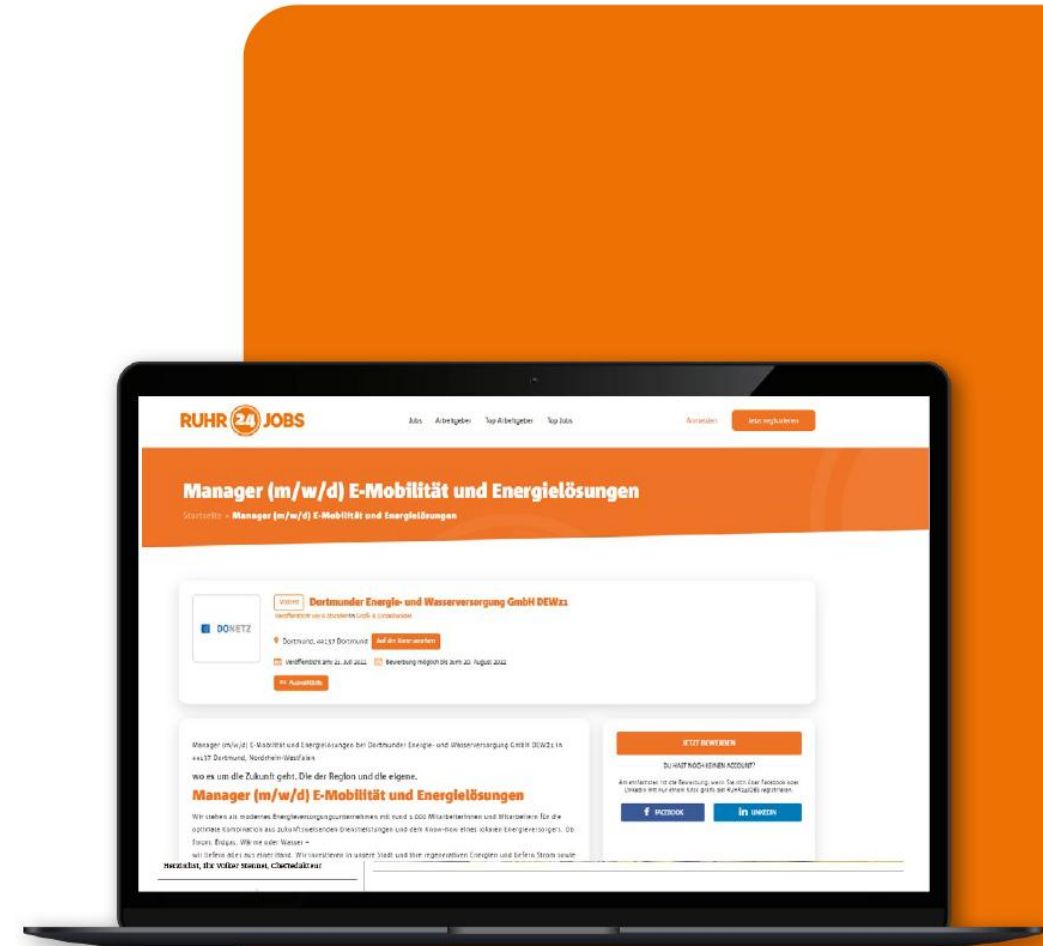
RUHR 24 JOBS

Jobs Arbeitgeber Top Arbeitgeber Top Jobs

Anmelden Jetzt registrieren

Manager (m/w/d) E-Mobilität und Energielösungen

Startseite » Manager (m/w/d) E-Mobilität und Energielösungen

DONETZ

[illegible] Dortmunder Energie- und Wasserversorgung GmbH DEW21

Veröffentlicht von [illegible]

Dortmund, 44137 Dortmund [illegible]

Veröffentlicht am 21. Juli 2022 Bewerbung möglich bis zum 20. August 2022

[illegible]

Manager (m/w/d) E-Mobilität und Energielösungen bei Dortmunder Energie- und Wasserversorgung GmbH DEW21 in 44137 Dortmund, Nordrhein-Westfalen

wo es um die Zukunft geht. Die der Region und die eigene.

Manager (m/w/d) E-Mobilität und Energielösungen

Wir stehen als modernes Energieversorgungsunternehmen mit rund 1.000 Mitarbeiterinnen und Mitarbeitern für die optimale Kombination aus zukunftsweisenden Dienstleistungen und dem Know-how eines lokalen Energieversorgers. Ob Strom, Erdgas, Wärme oder Wasser – wir liefern alles aus einer Hand. Wir investieren in unsere Stadt und ihre regenerativen Energien und liefern Strom sowie

Herzlichst, Ihr Volker Stenner, Chefredakteur

JETZT BEWERBEN

DU HAST NOCH KEINEN ACCOUNT?

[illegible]

FACEBOOK

LINKEDIN